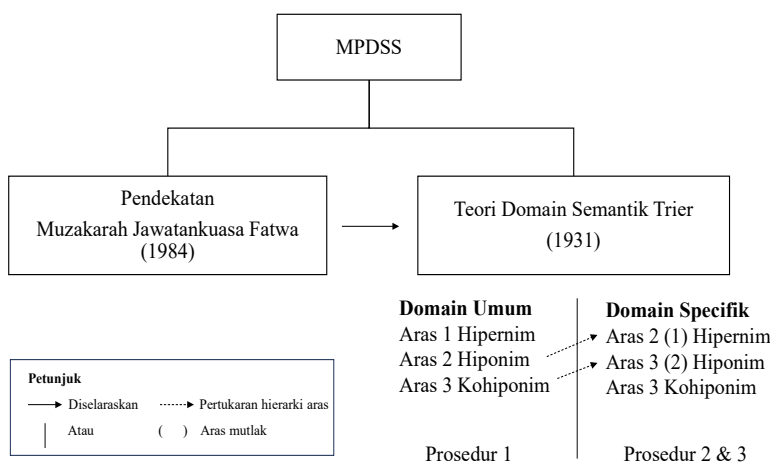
MPDSS

Pendekatan Muzakarah Jawatankuasa Fatwa (1984)

Teori Domain Semantik Trier (1931)

Domain Umum
Aras 1 Hipernim
Aras 2 Hiponim
Aras 3 Kohiponim

Prosedur 1

Domain Specifik
Aras 2 (1) Hipernim
Aras 3 (2) Hiponim
Aras 3 Kohiponim

Prosedur 2 & 3

Petunjuk
Diselaraskan
Pertukaran hierarki aras
Atau
( ) Aras mutlak